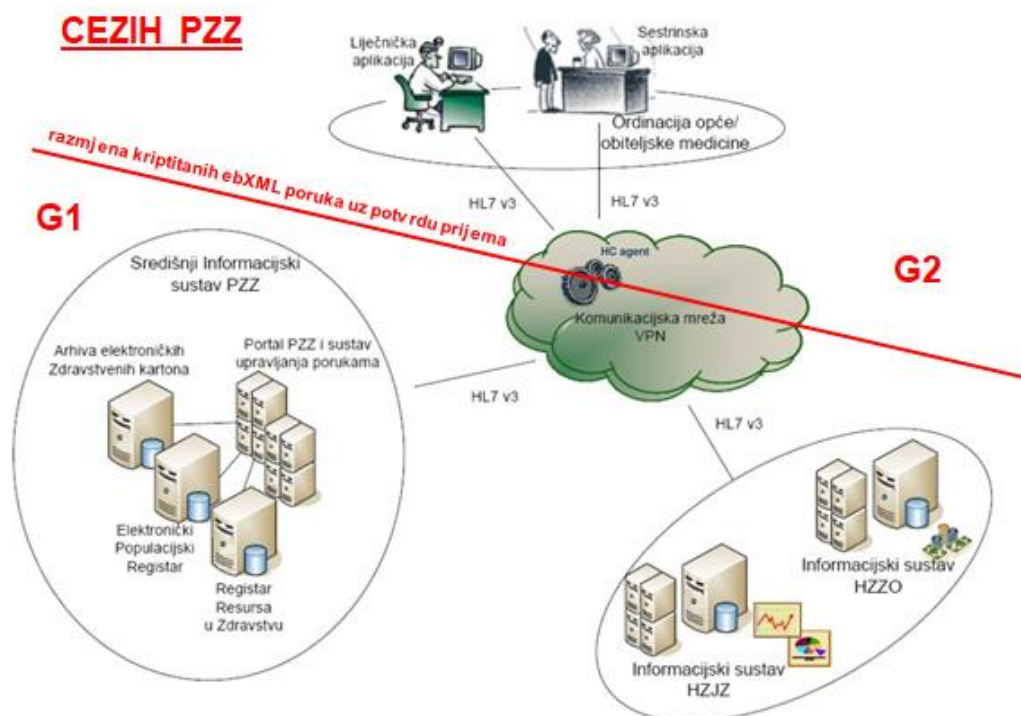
CEZIH PZZ

Liječnička aplikacija

Sestrinska aplikacija

Ordinacija opće/ obiteljske medicine

razmjena kriptitanih ebXML poruka uz potvrdu prijema

G1

HL7 v3

HL7 v3

HC agent

Komunikacijska mreža VPN

G2

Središnji Informacijski sustav PZZ

Arhiva elektroničkih Zdravstvenih kartona

Portal PZZ i sustav upravljanja porukama

HL7 v3

HL7 v3

Elektronički Populacijski Registar

Registar Resursa u Zdravstvu

Informacijski sustav HZZO

Informacijski sustav HZJZ